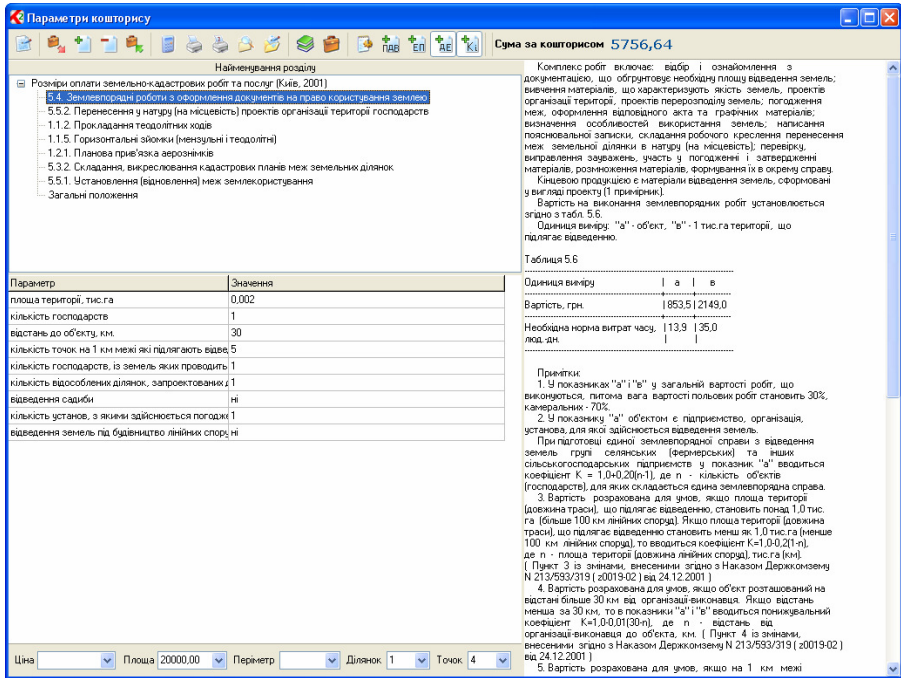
Параметри кошторису

ПДВ ЕП ДЕ Кі Сума за кошторисом 5756,64

Найменування розділу

Розміри оплати землевпорядних та кадастрових робіт та послуг (Київ, 2001)
5.4. Землевпорядні роботи з оформлення документів на право користування землею
5.5.2. Перенесення у натуру (на місцевість) проектів організації території господарств
1.1.2. Прокладання теодолітних ходів
1.1.5. Горизонтальні зйомки (мензульні і теодолітні)
1.2.1. Планова прив'язка аерознімків
5.3.2. Складання, викреслювання кадастрових планів меж земельних ділянок
5.5.1. Установлення (відновлення) меж землекористування
Загальні положення

| Параметр | Значення |
|---|---|
| площа території, тис.га | 0,002 |
| кількість господарств | 1 |
| відстань до об'єкту, км. | 30 |
| кількість точок на 1 км межі які підлягають відве | 5 |
| кількість господарств, із земель яких проводить | 1 |
| кількість відособлених ділянок, запроектованих | 1 |
| відведення садиби | ні |
| кількість установ, з якими здійснюється погодж | 1 |
| відведення земель під будівництво лінійних спор | ні |

Ціна Площа 20000,00 Периметр Ділянок 1 Точок 4

Комплекс робіт включає: відбір і ознайомлення з документацією, що обгрунтовує необхідну площу відведення земель; вивчення матеріалів, що характеризують якість земель, проектів організації території, проектів перерозподілу земель; погодження меж, оформлення відповідного акта та графічних матеріалів; визначення особливостей використання земель; написання пояснювальної записки, складання робочого креслення перенесення меж земельної ділянки в натуру (на місцевість); перевірку, виправлення зауважень, участь у погодженні і затвердженні матеріалів, розмноження матеріалів, формування їх в окрему справу.
Кінцевою продукцією є матеріали відведення земель, сформовані у вигляді проекту (1 примірник).
Вартість на виконання землевпорядних робіт установлюється згідно з табл. 5.6.
Одиниця виміру: "а" - об'єкт, "в" - 1 тис.га території, що підлягає відведенню.

Таблиця 5.6

| Одиниця виміру | а | в |
|---|---|---|
| Вартість, грн. | 853,5 | 2149,0 |
| Необхідна норма витрат часу, люд.-дн. | 13,9 | 35,0 |

Примітки:
1. У показниках "а" і "в" у загальній вартості робіт, що виконуються, питома вага вартості польових робіт становить 30%, камеральних - 70%.
2. У показнику "а" об'єктом є підприємство, організація, установа, для якої здійснюється відведення земель.
При підготовці єдиної землевпорядної справи з відведення земель групі селянських (фермерських) та інших сільськогосподарських підприємств у показник "а" вводиться коефіцієнт К = 1,0+0,20(n-1), де n - кількість об'єктів (господарств), для яких складається єдина землевпорядна справа.
3. Вартість розрахована для умов, якщо площа території (довжина траси), що підлягає відведенню, становить понад 1,0 тис. га (більше 100 км лінійних споруд). Якщо площа території (довжина траси), що підлягає відведенню становить менш як 1,0 тис.га (менше 100 км лінійних споруд), то вводиться коефіцієнт К=1,0-0,2(1-n), де n - площа території (довжина лінійних споруд), тис.га (км). ( Пункт 3 із змінами, внесеними згідно з Наказом Держкомзему N 213/593/319 ( z0019-02 ) від 24.12.2001 )
4. Вартість розрахована для умов, якщо об'єкт розташований на відстані більше 30 км від організації-виконавця. Якщо відстань менша за 30 км, то в показники "а" і "в" вводиться понижувальний коефіцієнт К=1,0-0,01(30-n), де n - відстань від організації-виконавця до об'єкта, км. ( Пункт 4 із змінами, внесеними згідно з Наказом Держкомзему N 213/593/319 ( z0019-02 ) від 24.12.2001 )
5. Вартість розрахована для умов, якщо на 1 км межі